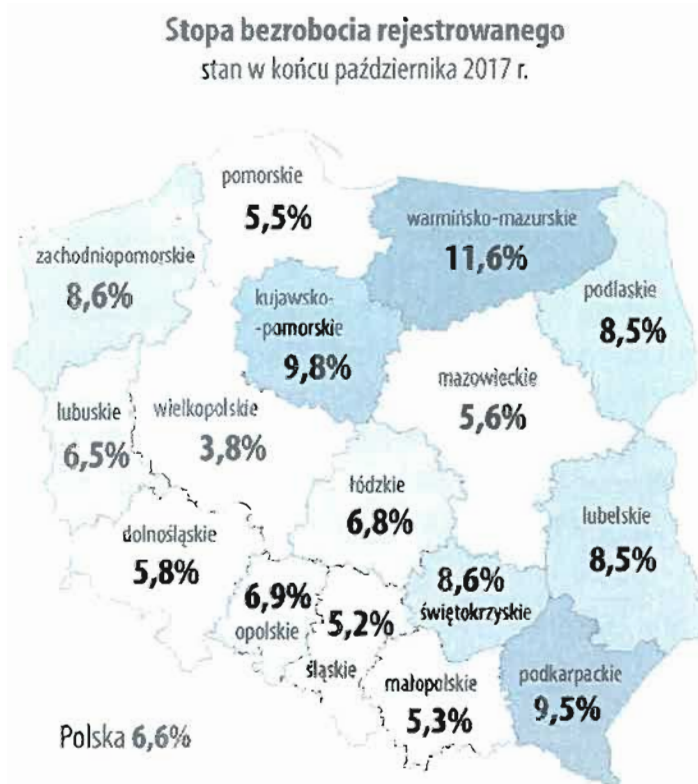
Stopa bezrobocia rejestrowanego
stan w końcu października 2017 r.

pomorskie
5,5%

warmińsko-mazurskie
11,6%

zachodniopomorskie
8,6%

kujawsko-pomorskie
9,8%

podlaskie
8,5%

mazowieckie
5,6%

lubuskie
6,5%

wielkopolskie
3,8%

łódzkie
6,8%

lubelskie
8,5%

dolnośląskie
5,8%

6,9%
opolskie

5,2%
śląskie

8,6%
świętokrzyskie

małopolskie
5,3%

podkarpackie
9,5%

Polska 6,6%